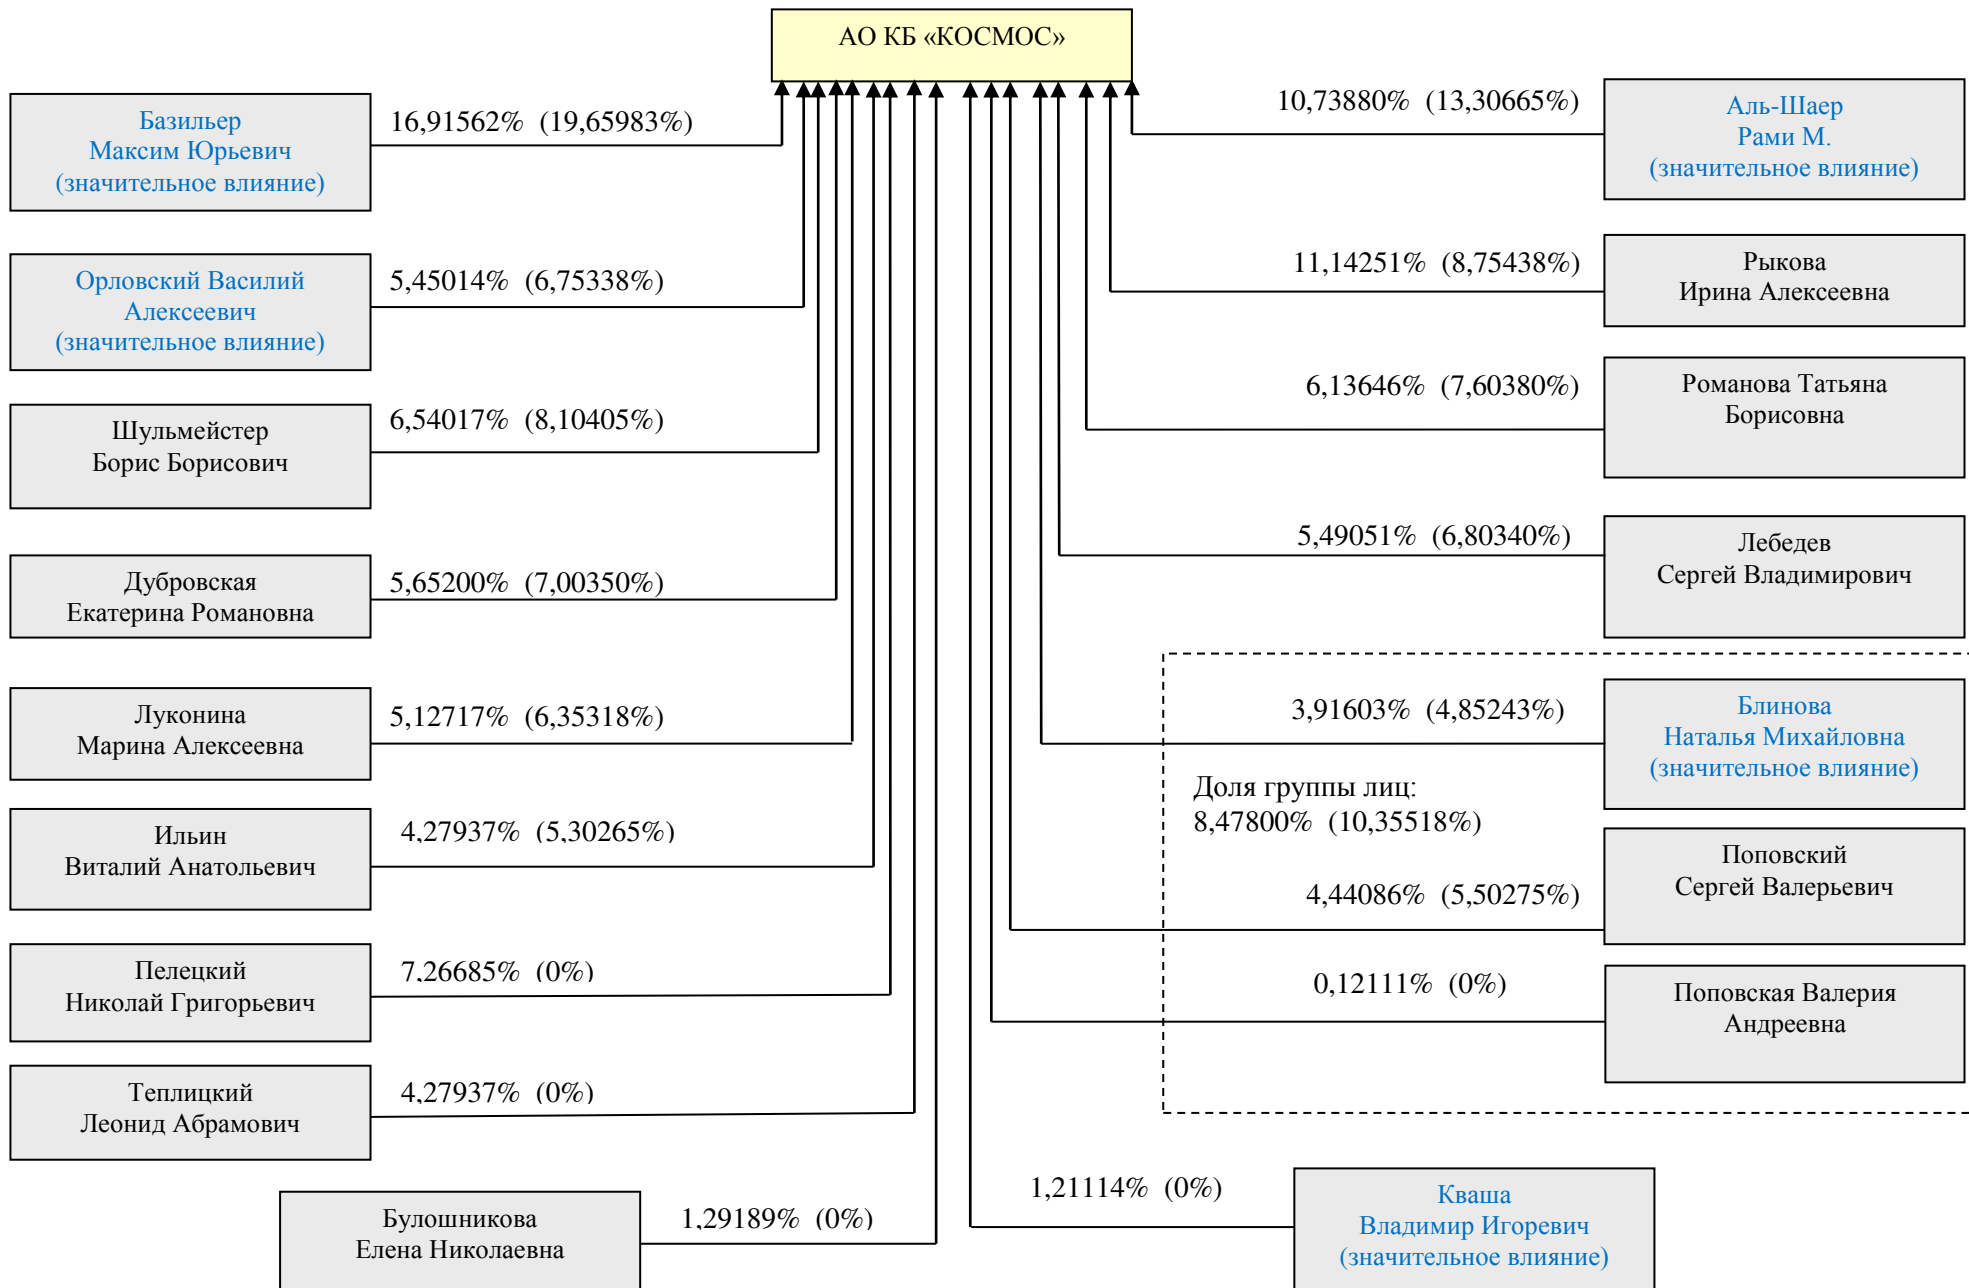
АО КБ «КОСМОС»

Базильер
Максим Юрьевич
(значительное влияние)

16,91562% (19,65983%)

Орловский Василий
Алексеевич
(значительное влияние)

5,45014% (6,75338%)

Шульмейстер
Борис Борисович

6,54017% (8,10405%)

Дубровская
Екатерина Романовна

5,65200% (7,00350%)

Луконина
Марина Алексеевна

5,12717% (6,35318%)

Ильин
Виталий Анатольевич

4,27937% (5,30265%)

Пелецкий
Николай Григорьевич

7,26685% (0%)

Теплицкий
Леонид Абрамович

4,27937% (0%)

Булошникова
Елена Николаевна

1,29189% (0%)

10,73880% (13,30665%)

Аль-Шаер
Рами М.
(значительное влияние)

11,14251% (8,75438%)

Рыкова
Ирина Алексеевна

6,13646% (7,60380%)

Романова Татьяна
Борисовна

5,49051% (6,80340%)

Лебедев
Сергей Владимирович

3,91603% (4,85243%)

Блинова
Наталья Михайловна
(значительное влияние)

Доля группы лиц:
8,47800% (10,35518%)

Поповский
Сергей Валерьевич

4,44086% (5,50275%)

0,12111% (0%)

Поповская Валерия
Андреевна

1,21114% (0%)

Кваша
Владимир Игоревич
(значительное влияние)